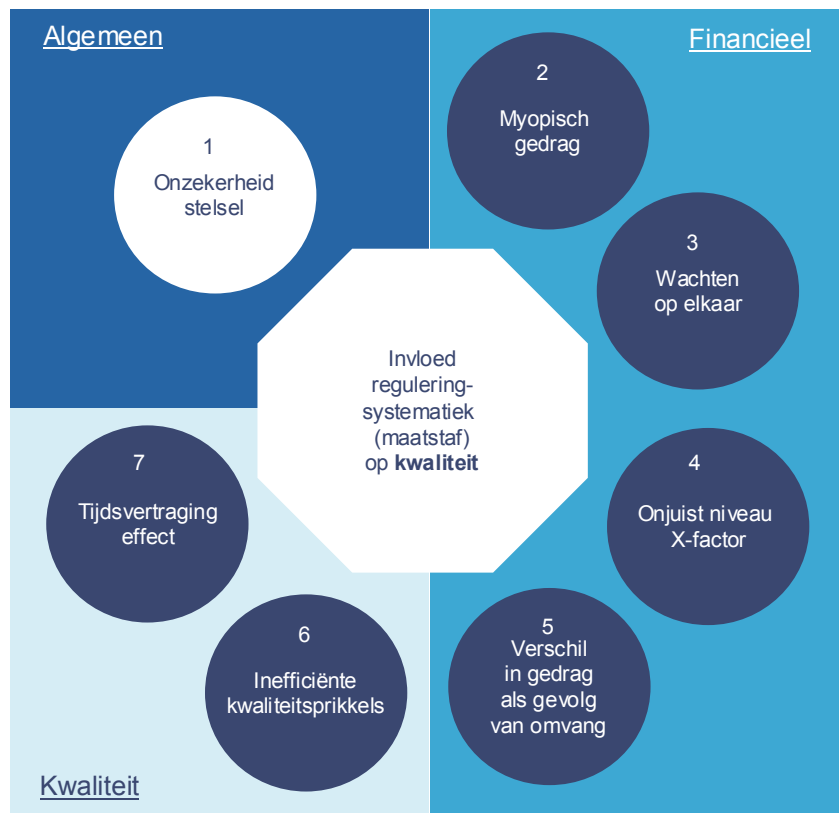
Algemeen

Financieel

1
Onzekerheid stelsel

2
Myopisch gedrag

3
Wachten op elkaar

Invloed regulering-systematiek (maatstaf) op **kwaliteit**

4
Onjuist niveau X-factor

5
Verschil in gedrag als gevolg van omvang

6
Inefficiënte kwaliteitsprikkels

7
Tijdsvertraging effect

Kwaliteit